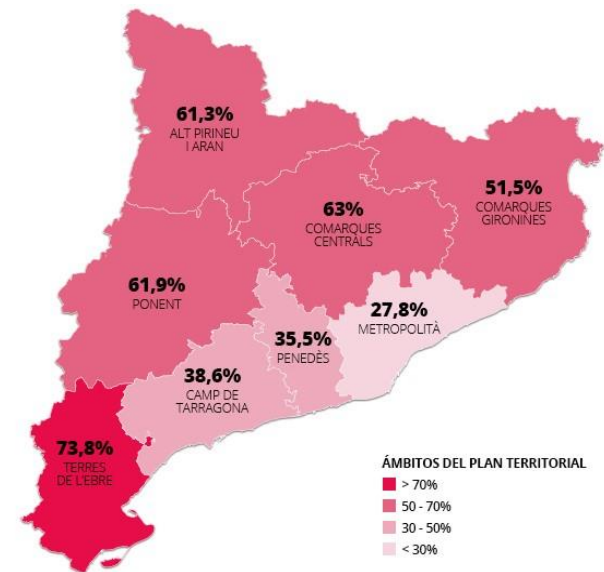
61,3%
ALT PIRINEU I ARAN

63%
COMARQUES CENTRALS

51,5%
COMARQUES GIRONINES

61,9%
PONENT

27,8%
METROPOLITÀ

35,5%
PENEDÈS

38,6%
CAMP DE TARRAGONA

73,8%
TERRES DE L'EBRE

ÁMBITOS DEL PLAN TERRITORIAL
> 70%
50 - 70%
30 - 50%
< 30%